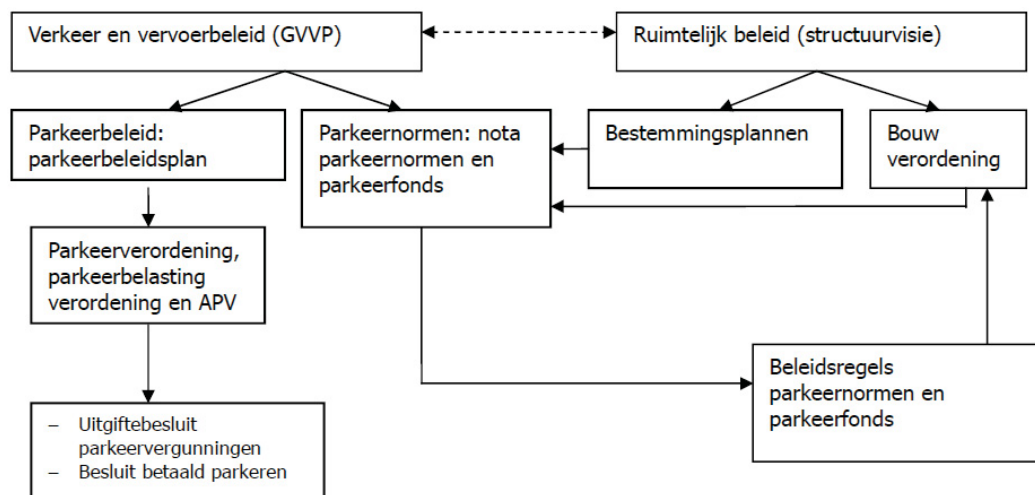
Verkeer en vervoerbeleid (GVVP)

Ruimtelijk beleid (structuurvisie)

Parkeerbeleid: parkeerbeleidsplan

Parkeernormen: nota parkeernormen en parkeerfonds

Bestemmingsplannen

Bouw verordening

Parkeerverordening, parkeerbelasting verordening en APV

Beleidsregels parkeernormen en parkeerfonds

– Uitgiftebesluit parkeervergunningen
– Besluit betaald parkeren